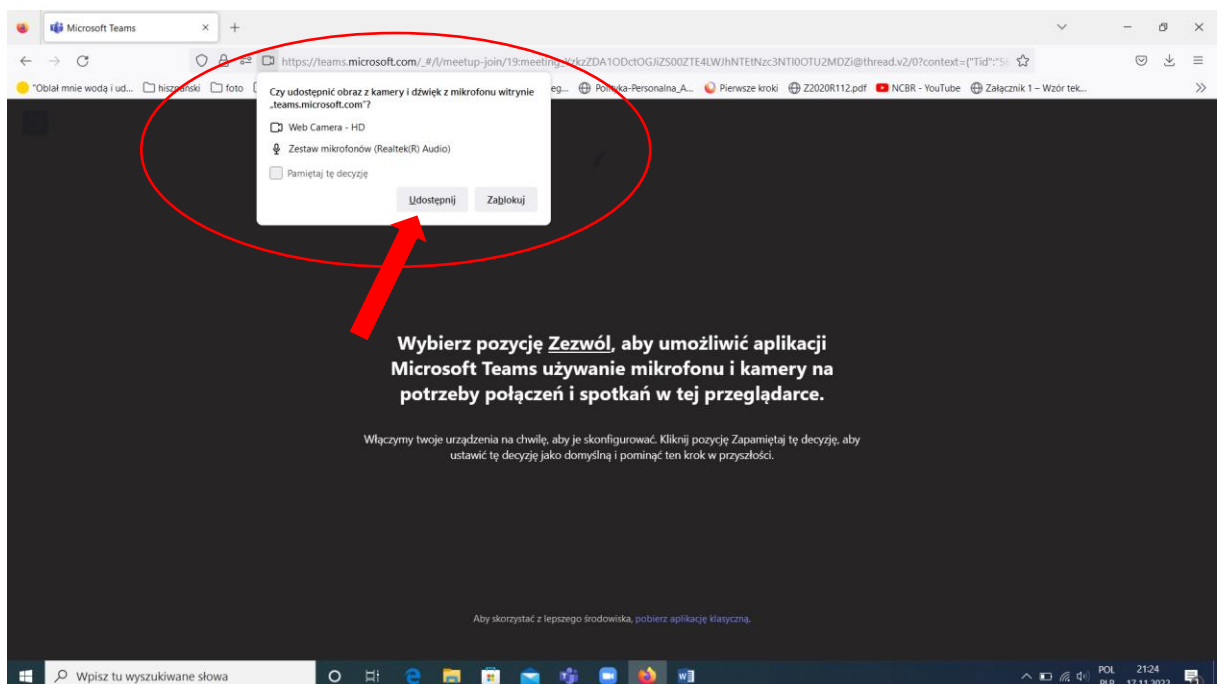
Microsoft Teams

https://teams.microsoft.com/_#/l/meetup-join/19:meeting_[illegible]zkzZDA1ODctOGJiZS00ZTE4LWJhNTEtNzc3NTI0OTU2MDZi@thread.v2/0?context={"Tid":"5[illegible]

"Oblał mnie wodą i ud... hiszpański foto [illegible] eg... Polityka-Personalna_A... Pierwsze kroki Z2020R112.pdf NCBR - YouTube Załącznik 1 – Wzór tek...

Czy udostępnić obraz z kamery i dźwięk z mikrofonu witrynie „teams.microsoft.com"?

Web Camera - HD

Zestaw mikrofonów (Realtek(R) Audio)

Pamiętaj tę decyzję

Udostępnij

Zablokuj

Wybierz pozycję Zezwól, aby umożliwić aplikacji Microsoft Teams używanie mikrofonu i kamery na potrzeby połączeń i spotkań w tej przeglądarce.

Włączymy twoje urządzenia na chwilę, aby je skonfigurować. Kliknij pozycję Zapamiętaj tę decyzję, aby ustawić tę decyzję jako domyślną i pominąć ten krok w przyszłości.

Aby skorzystać z lepszego środowiska, pobierz aplikację klasyczną.

Wpisz tu wyszukiwane słowa

POL PLP 21:24 17.11.2022